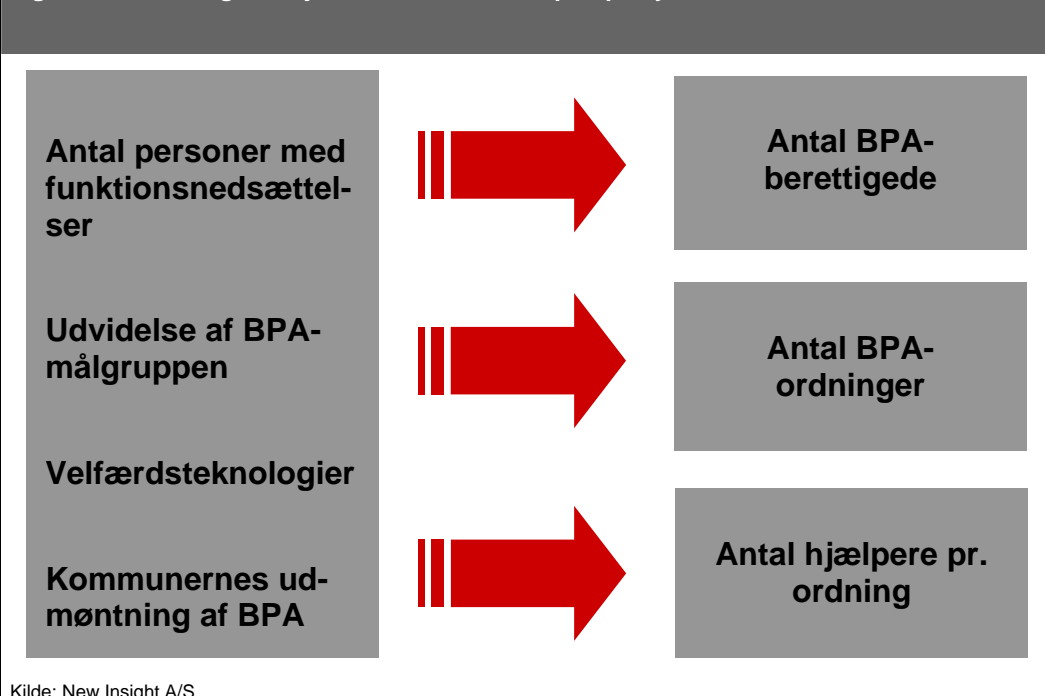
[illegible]

Antal personer med funktionsnedsættelser

Udvidelse af BPA-målgruppen

Velfærdsteknologier

Kommunernes udmøntning af BPA

Antal BPA-berettigede

Antal BPA-ordninger

Antal hjælpere pr. ordning

Kilde: New Insight A/S